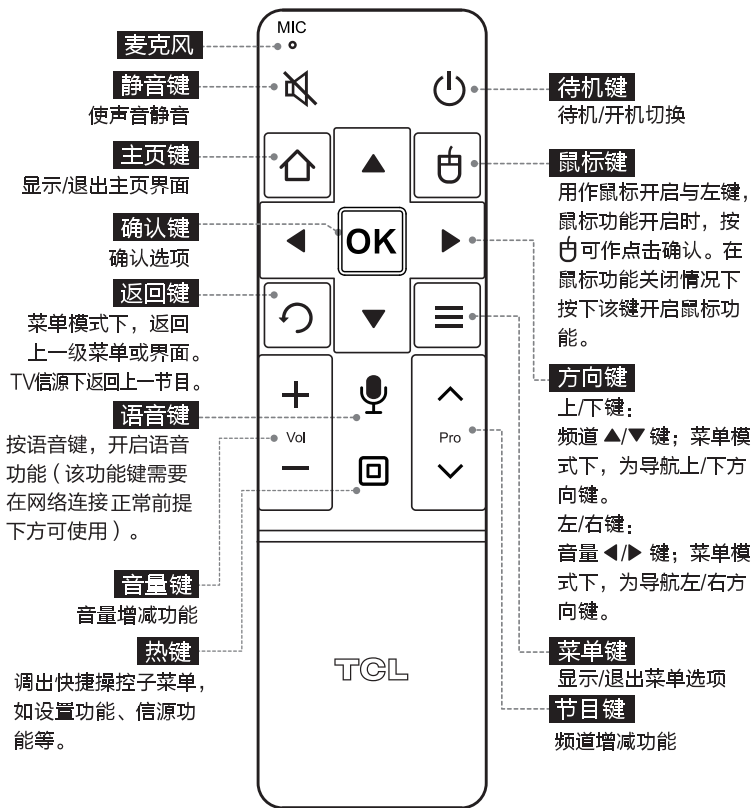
MIC

麦克风

静音键
使声音静音

主页键
显示/退出主页界面

确认键
确认选项

返回键
菜单模式下，返回上一级菜单或界面。TV信源下返回上一节目。

语音键
按语音键，开启语音功能（该功能键需要在网络连接正常前提下方可使用）。

音量键
音量增减功能

热键
调出快捷操控子菜单，如设置功能、信源功能等。

待机键
待机/开机切换

鼠标键
用作鼠标开启与左键，鼠标功能开启时，按 可作点击确认。在鼠标功能关闭情况下按下该键开启鼠标功能。

方向键
上/下键：
频道 ▲/▼ 键；菜单模式下，为导航上/下方向键。
左/右键：
音量 ◀/▶ 键；菜单模式下，为导航左/右方向键。

菜单键
显示/退出菜单选项

节目键
频道增减功能

OK

Vol

Pro

TCL